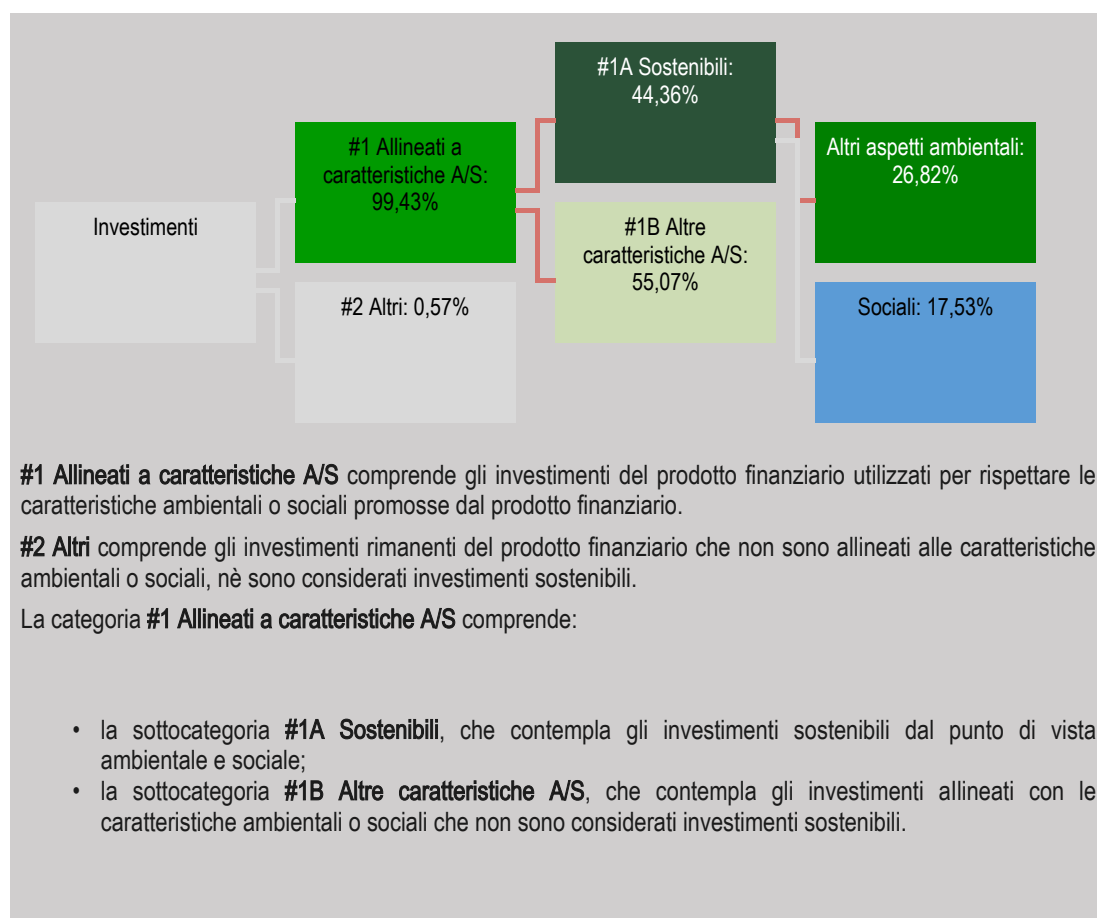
Investimenti

#1 Allineati a caratteristiche A/S: 99,43%

#2 Altri: 0,57%

#1A Sostenibili: 44,36%

#1B Altre caratteristiche A/S: 55,07%

Altri aspetti ambientali: 26,82%

Sociali: 17,53%

**#1 Allineati a caratteristiche A/S** comprende gli investimenti del prodotto finanziario utilizzati per rispettare le caratteristiche ambientali o sociali promosse dal prodotto finanziario.

**#2 Altri** comprende gli investimenti rimanenti del prodotto finanziario che non sono allineati alle caratteristiche ambientali o sociali, nè sono considerati investimenti sostenibili.

La categoria **#1 Allineati a caratteristiche A/S** comprende:

- la sottocategoria **#1A Sostenibili**, che contempla gli investimenti sostenibili dal punto di vista ambientale e sociale;
- la sottocategoria **#1B Altre caratteristiche A/S**, che contempla gli investimenti allineati con le caratteristiche ambientali o sociali che non sono considerati investimenti sostenibili.